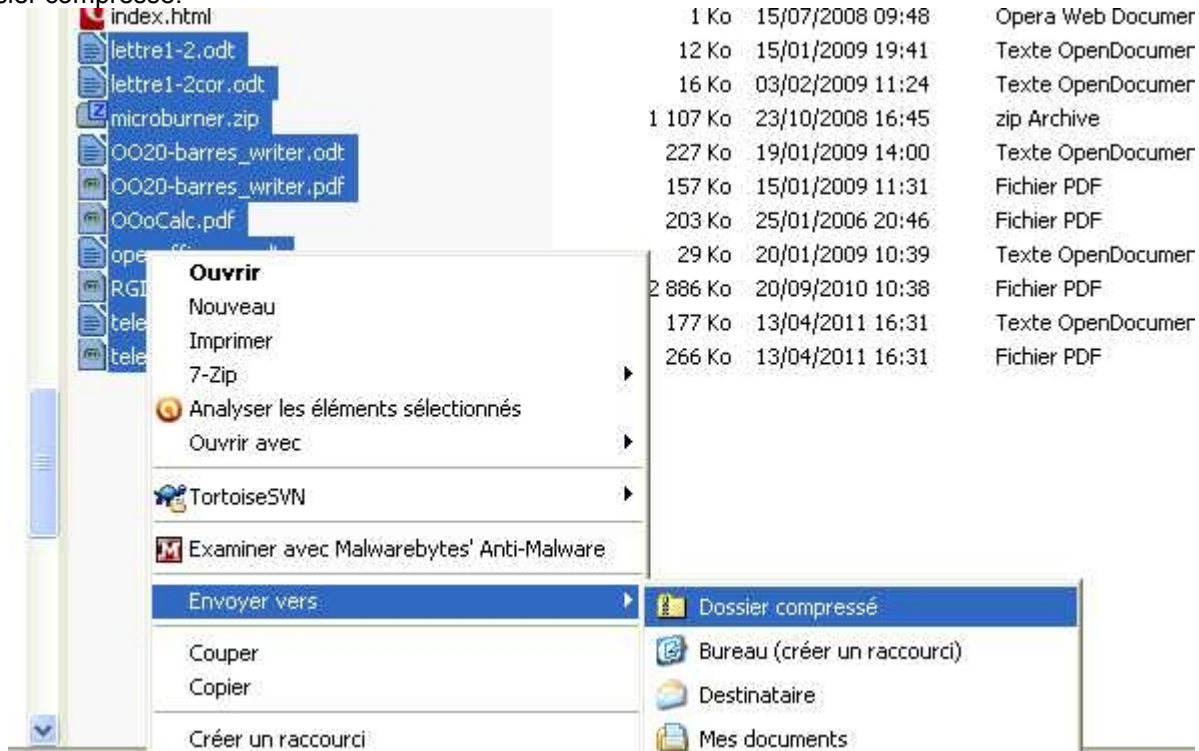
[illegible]

| | | | |
|---|---|---|---|
| index.html | 1 Ko | 15/07/2008 09:48 | Opera Web Documen |
| lettre1-2.odt | 12 Ko | 15/01/2009 19:41 | Texte OpenDocumen |
| lettre1-2cor.odt | 16 Ko | 03/02/2009 11:24 | Texte OpenDocumen |
| microburner.zip | 1 107 Ko | 23/10/2008 16:45 | zip Archive |
| OO20-barres_writer.odt | 227 Ko | 19/01/2009 14:00 | Texte OpenDocumen |
| OO20-barres_writer.pdf | 157 Ko | 15/01/2009 11:31 | Fichier PDF |
| OOoCalc.pdf | 203 Ko | 25/01/2006 20:46 | Fichier PDF |
| ope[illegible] | 29 Ko | 20/01/2009 10:39 | Texte OpenDocumen |
| RGI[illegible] | 2 886 Ko | 20/09/2010 10:38 | Fichier PDF |
| tele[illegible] | 177 Ko | 13/04/2011 16:31 | Texte OpenDocumen |
| tele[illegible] | 266 Ko | 13/04/2011 16:31 | Fichier PDF |

Ouvrir
Nouveau
Imprimer
7-Zip
Analyser les éléments sélectionnés
Ouvrir avec
TortoiseSVN
Examiner avec Malwarebytes' Anti-Malware
Envoyer vers
Couper
Copier
Créer un raccourci

Dossier compressé
Bureau (créer un raccourci)
Destinataire
Mes documents